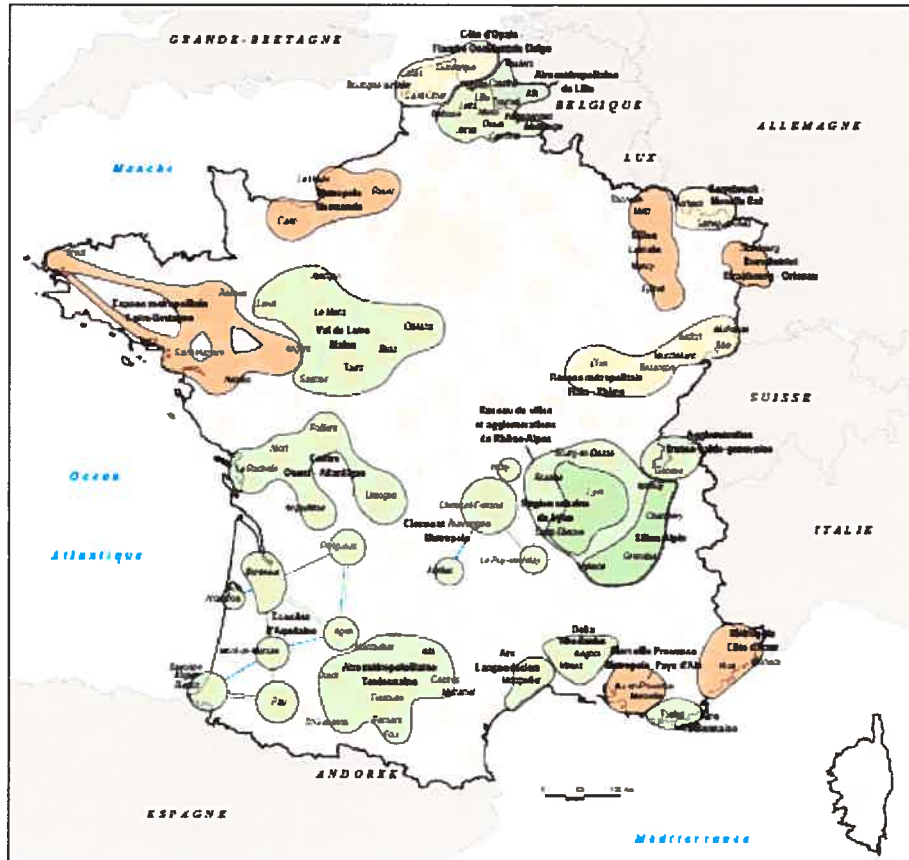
GRANDE-BRETAGNE

Côte d'Opale
Flandre Côte d'Opale
Dunkerque
Aire métropolitaine de Lille
Lille
Boulogne
BELGIQUE

ALLEMAGNE

LUX

Manche

Le Havre
Métropole Rouen Normande
Caen

Metz
Sillon Lorrain
Nancy
Épinal

Saarbrück
Moselle Est

Strasbourg
Eurodistrict
Strasbourg - Ortenau

Brest
Espace métropolitain Loire-Bretagne
Rennes
Saint-Nazaire
Nantes
Angers

Alençon
Laval
Le Mans
Val de Loire Maine
Orléans
Blois
Tours
Saumur

Belfort
Besançon
Réseau métropolitain Rhin - Rhône
Dijon

SUISSE

Réseau de villes et agglomérations de Rhône-Alpes
Bourg-en-Bresse
Roanne
Lyon
Région urbaine de Lyon
Saint-Étienne
Sillon Alpin
Annecy
Chambéry
Grenoble
Valence

Agglomération franco-valdo-genevoise
Genève

Océan

Poitiers
Niort
La Rochelle
Centre Ouest Atlantique
Limoges
Angoulême

Clermont-Ferrand
Clermont Auvergne Métropole
Vichy
Le Puy-en-Velay
Aurillac

ITALIE

Atlantique

Périgueux
Bordeaux
Arcachon
Espaces d'Aquitaine
Agen
Mont-de-Marsan

Espagne
Euskadi

Pau

Aire métropolitaine Toulousaine
Montauban
Albi
Castres
Mazamet
Tarbes
Foix

Arc Languedocien
Delta Rhodanien
Avignon
Nîmes
Montpellier

Marseille Provence
Métropole Pays d'Aix
Aix-en-Provence
Marseille

Toulon
Aire Toulonnaise

Métropole Côte d'Azur
Nice

ANDORRE

ESPAGNE

Méditerranée